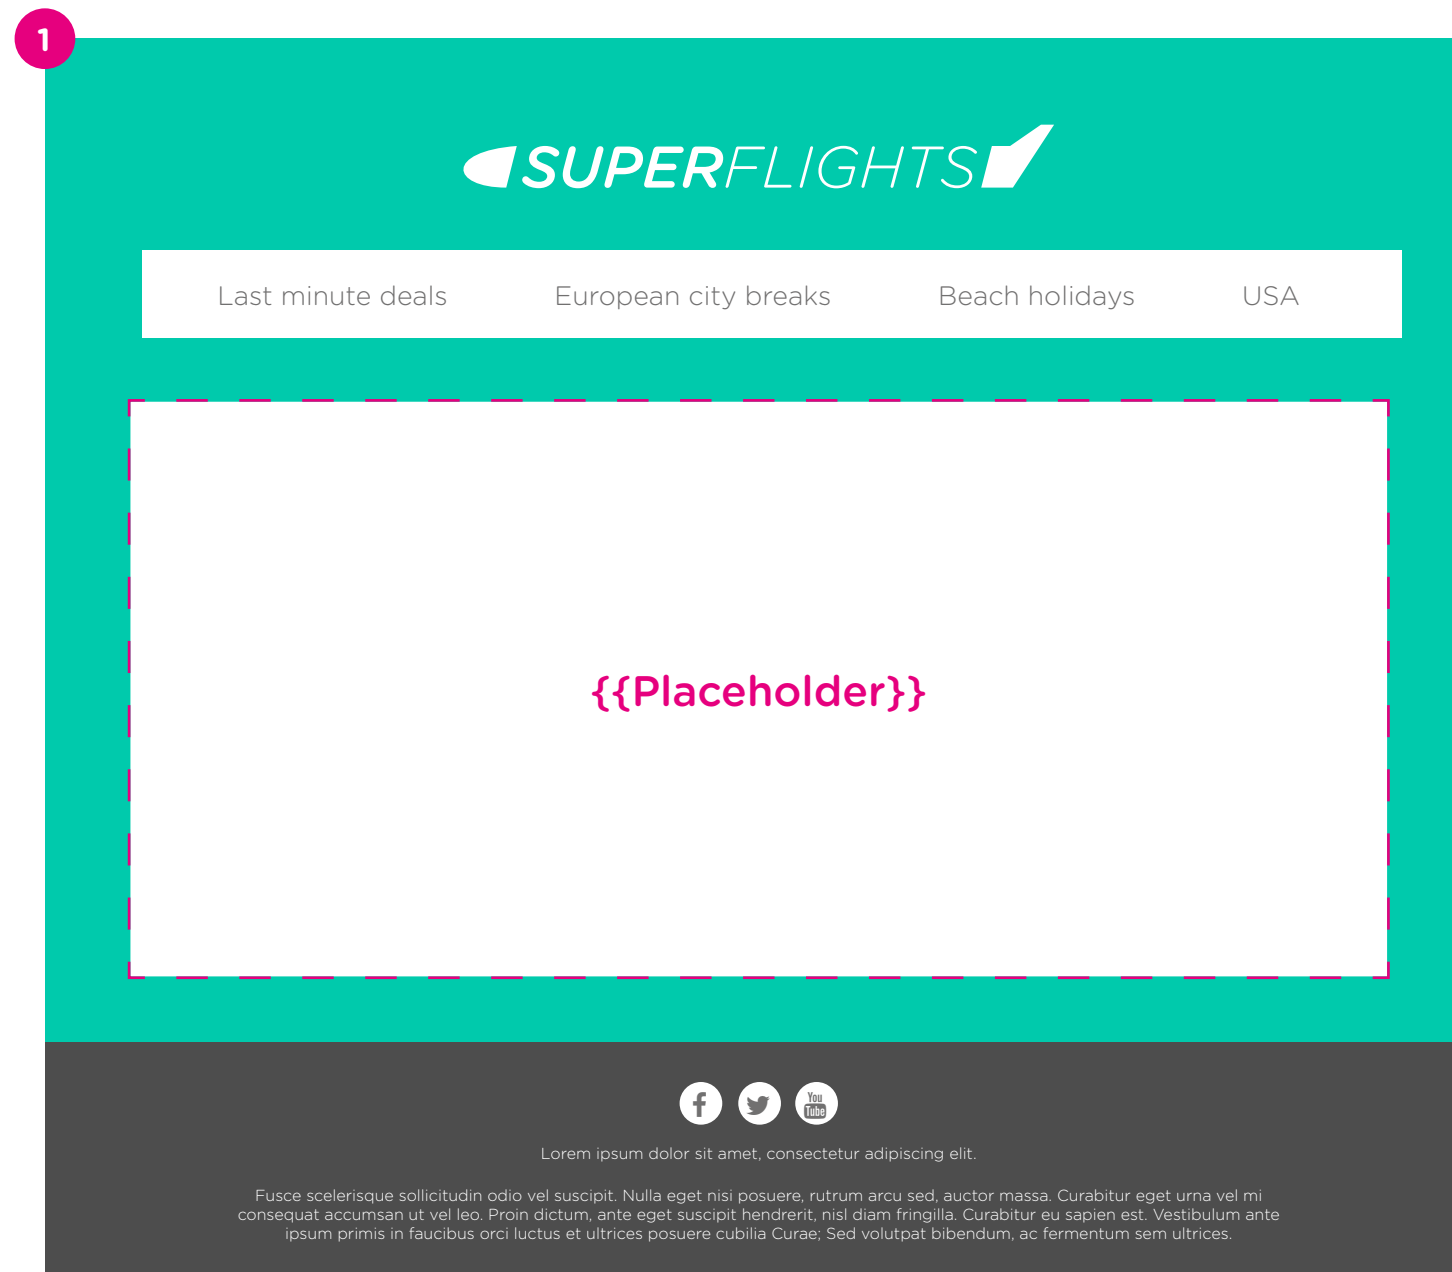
1

SUPERFLIGHTS

Last minute deals European city breaks Beach holidays USA

{{Placeholder}}

You Tube

Lorem ipsum dolor sit amet, consectetur adipiscing elit.

Fusce scelerisque sollicitudin odio vel suscipit. Nulla eget nisi posuere, rutrum arcu sed, auctor massa. Curabitur eget urna vel mi consequat accumsan ut vel leo. Proin dictum, ante eget suscipit hendrerit, nisl diam fringilla. Curabitur eu sapien est. Vestibulum ante ipsum primis in faucibus orci luctus et ultrices posuere cubilia Curae; Sed volutpat bibendum, ac fermentum sem ultrices.